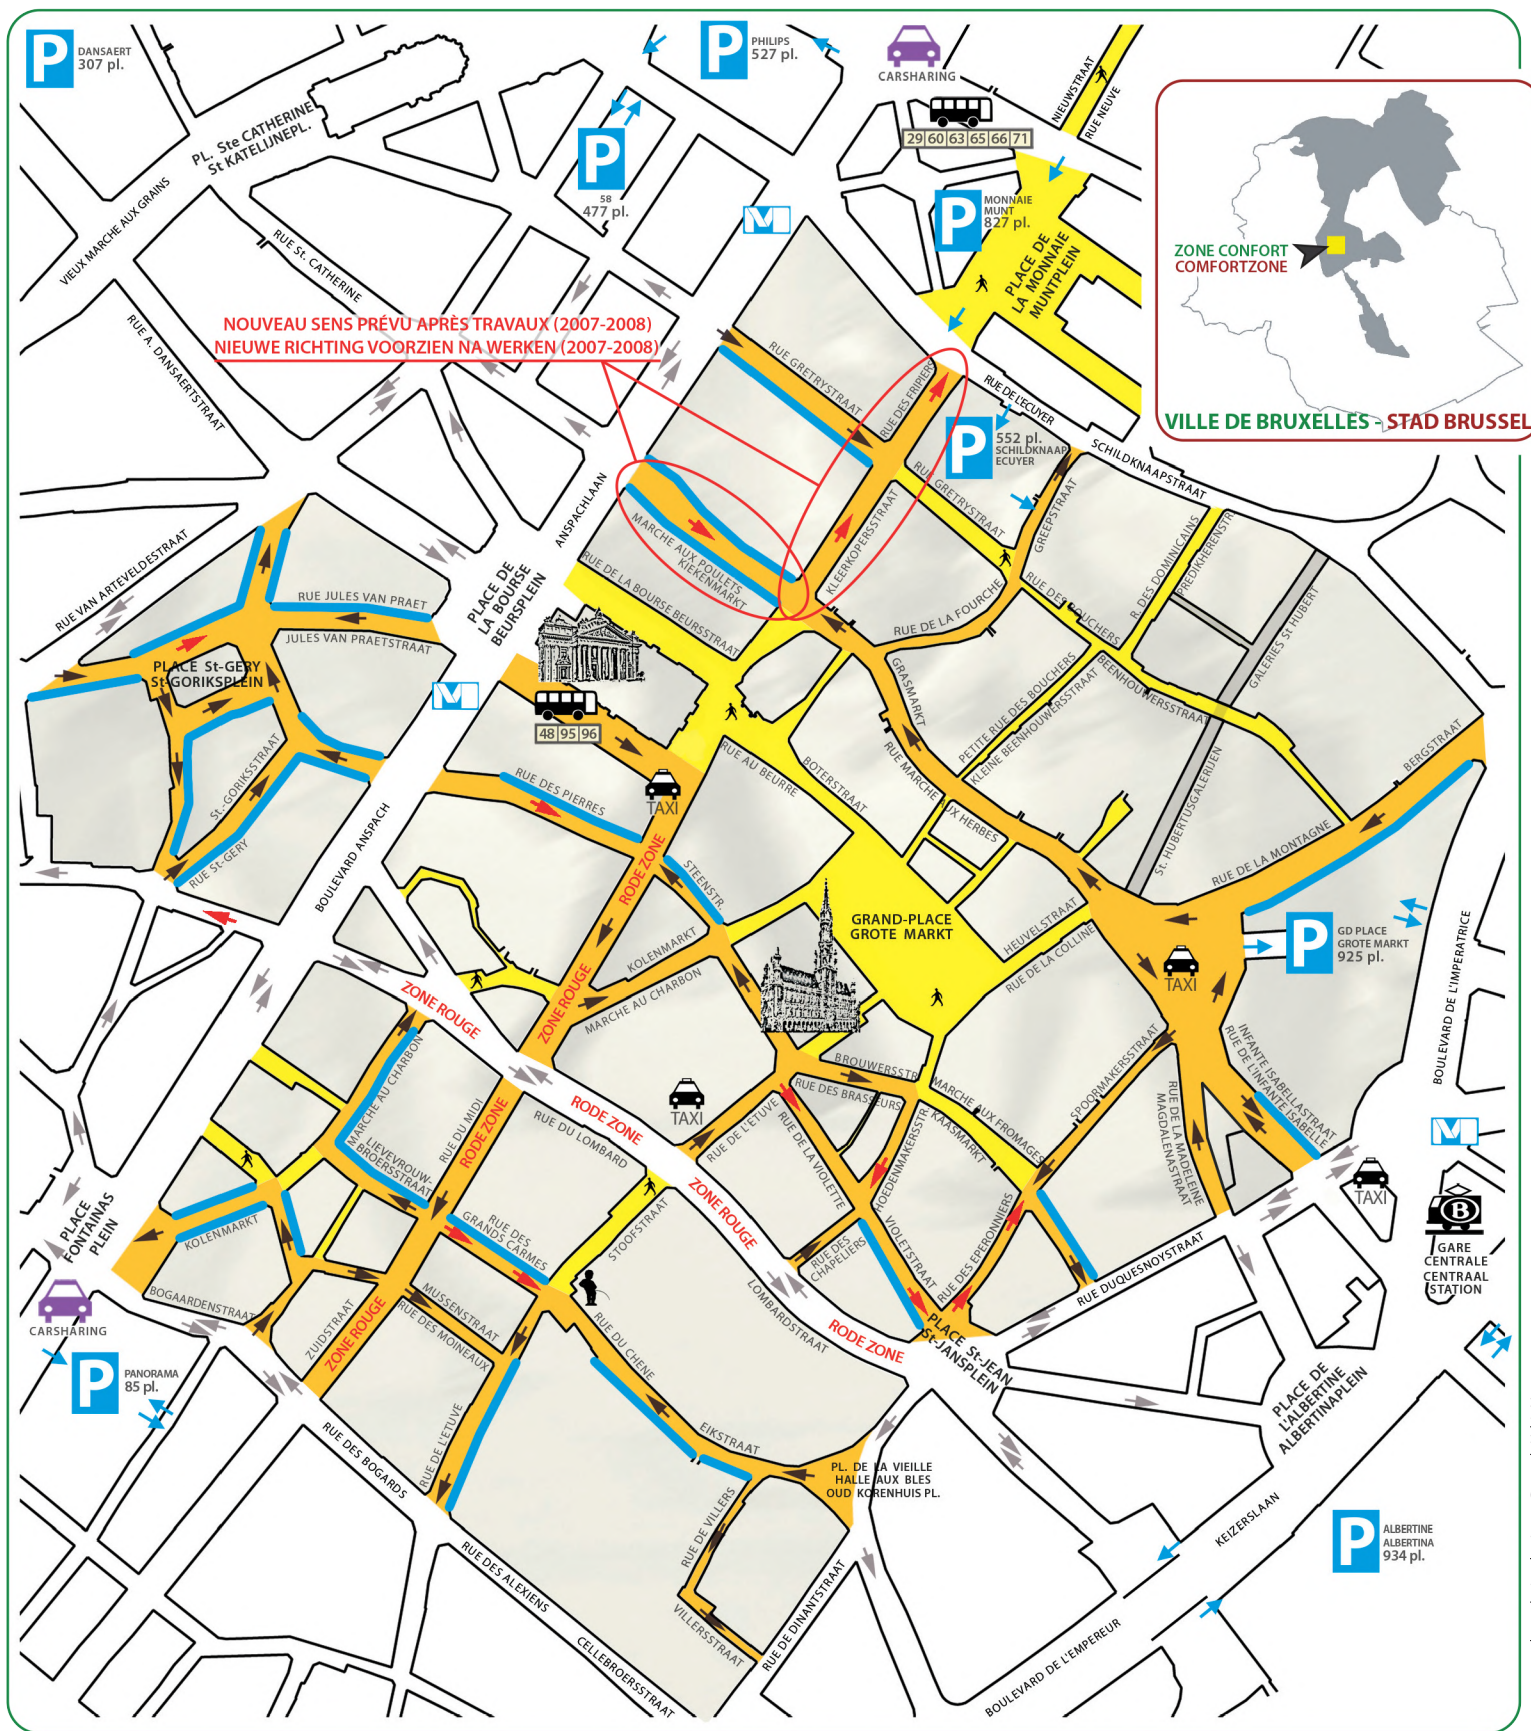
P DANSAERT 307 pl.

P PHILIPS 527 pl.

CARSHARING

29 60 63 65 66 71

NIEUWSTRAAT

RUE NEUVE

PL. Ste CATHERINE St KATELIJNEPL.

P 58 477 pl.

VIEUX MARCHE AUX GRAINS

RUE St. CATHERINE

RUE A. DANSAERTSTRAAT

P MONNAIE MUNT 827 pl.

PLACE DE LA MONNAIE MUNTPLEIN

ZONE CONFORT COMFORTZONE

VILLE DE BRUXELLES - STAD BRUSSEL

NOUVEAU SENS PRÉVU APRÈS TRAVAUX (2007-2008)
NIEUWE RICHTING VOORZIEN NA WERKEN (2007-2008)

RUE GRETRYSTRAAT

RUE DES FRIPIERS

RUE DE L'ECUYER

P 552 pl. SCHILDKNAAP ECUYER

SCHILDKNAAPSTRAAT

RUE GRETRYSTRAAT

GREEPSTRAAT

KLEERKOPERSSTRAAT

MARCHE AUX POULETS KIEKENMARKT

RUE DE LA BOURSE BEURSSTRAAT

ANSPACHLAAN

PLACE DE LA BOURSE BEURSPLEIN

RUE VAN ARTEVELDESTRAAT

RUE JULES VAN PRAET

JULES VAN PRAETSTRAAT

PLACE St-GERY St-GORIKSPLEIN

St.-GORIKSSTRAAT

RUE St-GERY

48 95 96

RUE DE LA FOURCHE

RUE DES BOUCHERS

R. DES DOMINICAINS

PREDIKHERENSTR.

GALERIES St HUBERT

BEENHOUWERSSTRAAT

PETITE RUE DES BOUCHERS KLEINE BEENHOUWERSSTRAAT

GRASMARKT

RUE MARCHE AUX HERBES

St. HUBERTUSGALERIJEN

BERGSTRAAT

RUE DE LA MONTAGNE

RUE AU BEURRE

BOTERSTRAAT

RUE DES PIERRES

TAXI

RODE ZONE

STEENSTR.

BOULEVARD ANSPACH

GRAND-PLACE GROTE MARKT

HEUVELSTRAAT

RUE DE LA COLLINE

TAXI

P GD PLACE GROTE MARKT 925 pl.

BOULEVARD DE L'IMPERATRICE

ZONE ROUGE

KOLENMARKT

MARCHE AU CHARBON

ZONE ROUGE

BROUWERSSTR.

RUE DES BRASSEURS

MARCHE AUX FROMAGES

KAASMARKT

SPOORMAKERSSTRAAT

INFANTE ISABELLASTRAAT RUE DE L'INFANTE ISABELLE

RUE DE LA MADELEINE MAGDALENASTRAAT

MARCHE AU CHARBON

LIEVEVROUW-BROERSSTRAAT

RUE DU MIDI

RODE ZONE

TAXI

RODE ZONE

RUE DU LOMBARD

RUE DE L'ETUVE

RUE DE LA VIOLETTE

HOEDENMAKERSSTR.

VIOLETSTRAAT

TAXI

GARE CENTRALE CENTRAAL STATION

PLACE FONTAINAS PLEIN

KOLENMARKT

BOGAARDENSTRAAT

CARSHARING

P PANORAMA 85 pl.

ZUIDSTRAAT

ZONE ROUGE

RUE DES MOINEAUX

MUSSENSTRAAT

RUE DES GRANDS CARMES

STOOFSTRAAT

ZONE ROUGE

RUE DES CHAPELIERS

RUE DES EPERONNIERS

RUE DUQUESNOYSTRAAT

LOMBARDSTRAAT

RODE ZONE

PLACE St-JEAN St-JANSPLEIN

RUE DU CHENE

EIKSTRAAT

PLACE DE L'ALBERTINE ALBERTINAPLEIN

RUE DES BOGARDS

RUE DE L'ETUVE

PL. DE LA VIEILLE HALLE AUX BLES OUD KORENHUIS PL.

RUE DE VILLERS

VILLERSSTRAAT

RUE DES ALEXIENS

CELLEBROERSSTRAAT

RUE DE DINANTSTRAAT

KEIZERSLAAN

BOULEVARD DE L'EMPEREUR

P ALBERTINE ALBERTINA 934 pl.